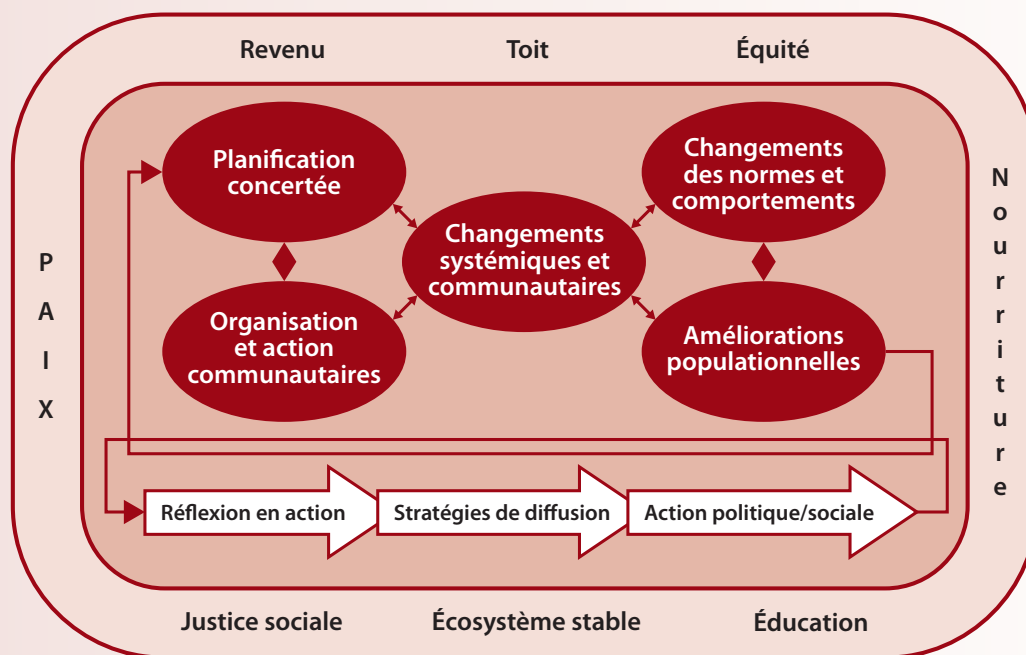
Revenu

Toit

Équité

P A I X

Nourriture

Planification concertée

Changements des normes et comportements

Changements systémiques et communautaires

Organisation et action communautaires

Améliorations populationnelles

Réflexion en action

Stratégies de diffusion

Action politique/sociale

Justice sociale

Écosystème stable

Éducation